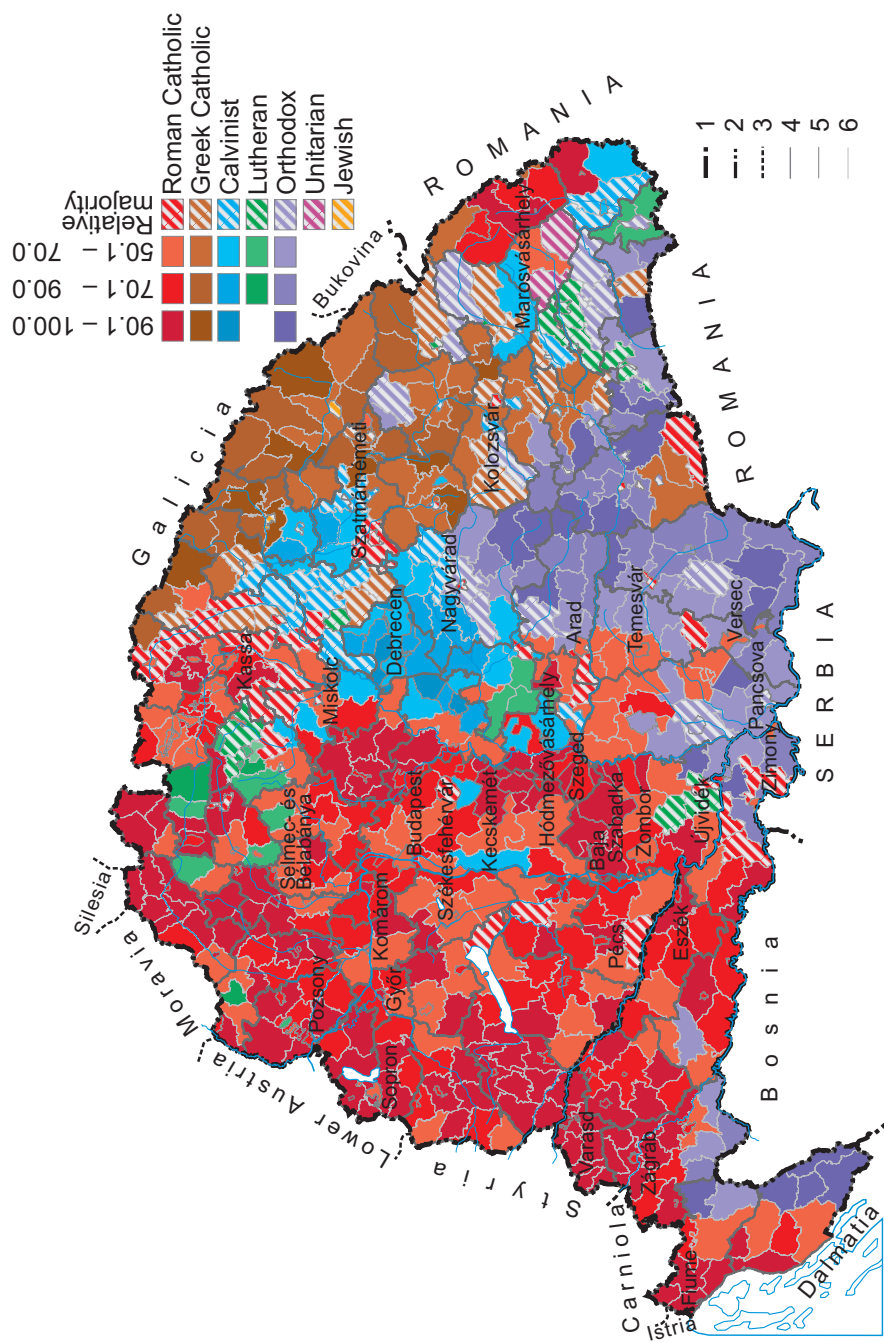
Relative majority
50.1 – 70.0
70.1 – 90.0
90.1 – 100.0
Roman Catholic
Greek Catholic
Calvinist
Lutheran
Orthodox
Unitarian
Jewish
1
2
3
4
5
6
ROMANIA
ROMANIA
SERBIA
Bosnia
Dalmatia
Istria
Carniola
Styria
Lower Austria
Moravia
Silesia
Galicia
Bukovina
Marosvásárhely
Kolozsvár
Szatmárnémeti
Nagyvárad
Debrecen
Arad
Temesvár
Versec
Pancsova
Zimony
Újvidék
Zombor
Szabadka
Baja
Szeged
Hódmezővásárhely
Kecskemét
Székesfehérvár
Budapest
Miskolc
Kassa
Selmec- és Bélabánya
Komárom
Győr
Pozsony
Sopron
Pécs
Eszék
Varasd
Zágráb
Fiume